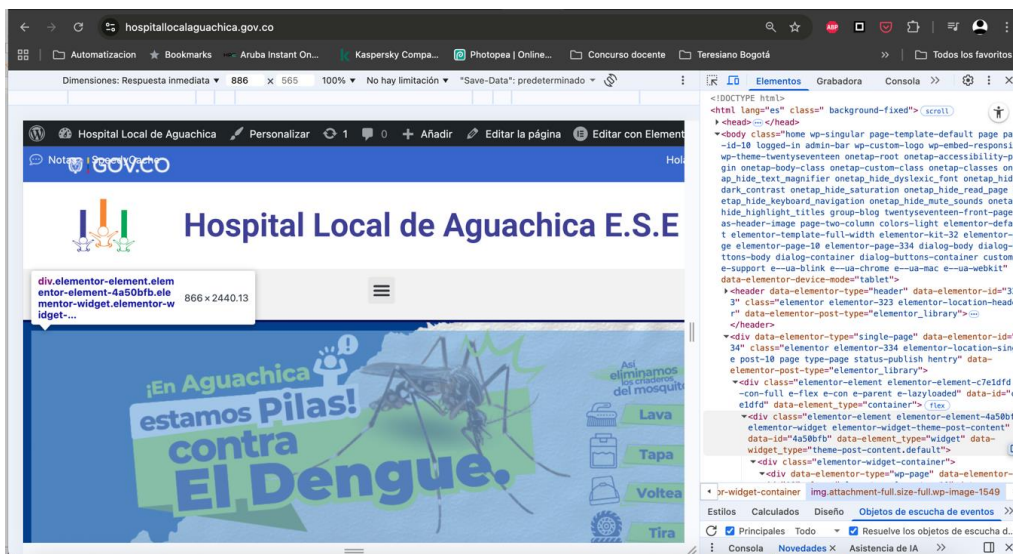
hospitallocalaguachica.gov.co

Automatizacion Bookmarks Aruba Instant On... Kaspersky Compa... Photopea | Online... Concurso docente Teresiano Bogotá » Todos los favoritos

Dimensiones: Respuesta inmediata ▾ 886 x 565 100% ▾ No hay limitación ▾ "Save-Data": predeterminado ▾

Hospital Local de Aguachica Personalizar 1 0 Añadir Editar la página Editar con Element

Notas GOV.CO Hol

Hospital Local de Aguachica E.S.E

div.elementor-element.elementor-element-4a50bfb.elementor-widget.elementor-widget-... 866 × 2440.13

¡En Aguachica estamos Pilas! contra El Dengue.

Así eliminamos los criaderos del mosquit

Lava

Tapa

Voltea

Tira

Elementos Grabadora Consola »

<!DOCTYPE html>
<html lang="es" class=" background-fixed"> scroll
▸<head> ··· </head>
▾<body class="home wp-singular page-template-default page pa -id-10 logged-in admin-bar wp-custom-logo wp-embed-responsi wp-theme-twentyseventeen onetap-root onetap-accessibility-p gin onetap-body-class onetap-custom-class onetap-classes on ap_hide_text_magnifier onetap_hide_dyslexic_font onetap_hid dark_contrast onetap_hide_saturation onetap_hide_read_page etap_hide_keyboard_navigation onetap_hide_mute_sounds oneta hide_highlight_titles group-blog twentyseventeen-front-page as-header-image page-two-column colors-light elementor-defa t elementor-template-full-width elementor-kit-32 elementor- ge elementor-page-10 elementor-page-334 dialog-body dialog- ttons-body dialog-container dialog-buttons-container custom e-support e--ua-blink e--ua-chrome e--ua-mac e--ua-webkit" data-elementor-device-mode="tablet">
▸<header data-elementor-type="header" data-elementor-id="3 3" class="elementor elementor-323 elementor-location-heade r" data-elementor-post-type="elementor_library"> ···
</header>
▾<div data-elementor-type="single-page" data-elementor-id= 34" class="elementor elementor-334 elementor-location-sin e post-10 page type-page status-publish hentry" data-elementor-post-type="elementor_library">
▾<div class="elementor-element elementor-element-c7e1dfd -con-full e-flex e-con e-parent e-lazyloaded" data-id="c e1dfd" data-element_type="container"> flex
▾<div class="elementor-element elementor-element-4a50bf elementor-widget elementor-widget-theme-post-content" data-id="4a50bfb" data-element_type="widget" data-widget_type="theme-post-content.default">
▾<div class="elementor-widget-container">
▾<div data-elementor-type="wp-page" data-elementor-

or-widget-container img.attachment-full.size-full.wp-image-1549

Estilos Calculados Diseño Objetos de escucha de eventos »

Principales Todo ▾ Resuelve los objetos de escucha d...

Consola Novedades × Asistencia de IA »